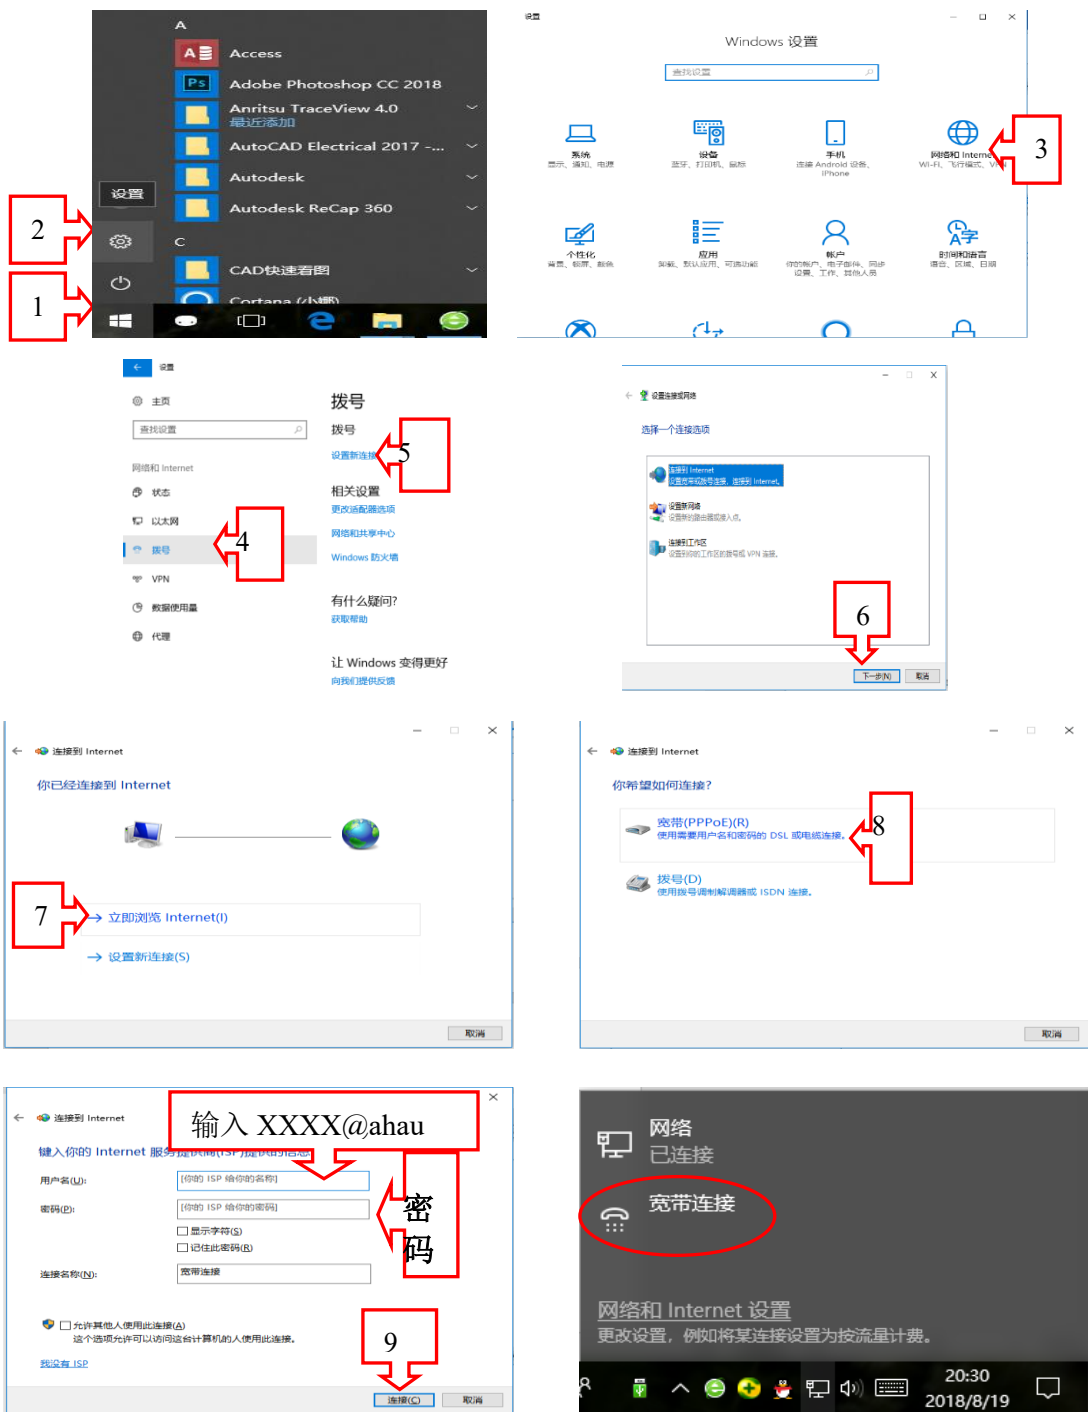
A
Access
Adobe Photoshop CC 2018
Anritsu TraceView 4.0
最近添加
AutoCAD Electrical 2017 -...
Autodesk
Autodesk ReCap 360
C
CAD快速看图
Cortana (小娜)
设置
2
1

设置
Windows 设置
查找设置
系统
显示、通知、电源
设备
蓝牙、打印机、鼠标
手机
连接 Android 设备、iPhone
网络和 Internet
Wi-Fi、飞行模式、VPN
3
个性化
背景、锁屏、颜色
应用
卸载、默认应用、可选功能
帐户
你的帐户、电子邮件、同步设置、工作、其他人员
时间和语言
语音、区域、日期

设置
主页
查找设置
网络和 Internet
状态
以太网
拨号
VPN
数据使用量
代理
4
拨号
拨号
设置新连接
5
相关设置
更改适配器选项
网络和共享中心
Windows 防火墙
有什么疑问?
获取帮助
让 Windows 变得更好
向我们提供反馈

设置连接或网络
选择一个连接选项
连接到 Internet
设置宽带或拨号连接，连接到 Internet。
设置新网络
设置新的路由器或接入点。
连接到工作区
设置到你的工作区的拨号或 VPN 连接。
6
下一步(N)
取消

连接到 Internet
你已经连接到 Internet
7
立即浏览 Internet(I)
设置新连接(S)
取消

连接到 Internet
你希望如何连接?
宽带(PPPoE)(R)
使用需要用户名和密码的 DSL 或电缆连接。
8
拨号(D)
使用拨号调制解调器或 ISDN 连接。
取消

连接到 Internet
键入你的 Internet 服务提供商(ISP)提供的信息
输入 XXXX@ahau
用户名(U):
[你的 ISP 给你的名称]
密码(P):
[你的 ISP 给你的密码]
密码
显示字符(S)
记住此密码(R)
连接名称(N):
宽带连接
允许其他人使用此连接(A)
这个选项允许可以访问这台计算机的人使用此连接。
我没有 ISP
9
连接(C)
取消

网络
已连接
宽带连接
网络和 Internet 设置
更改设置，例如将某连接设置为按流量计费。
20:30
2018/8/19